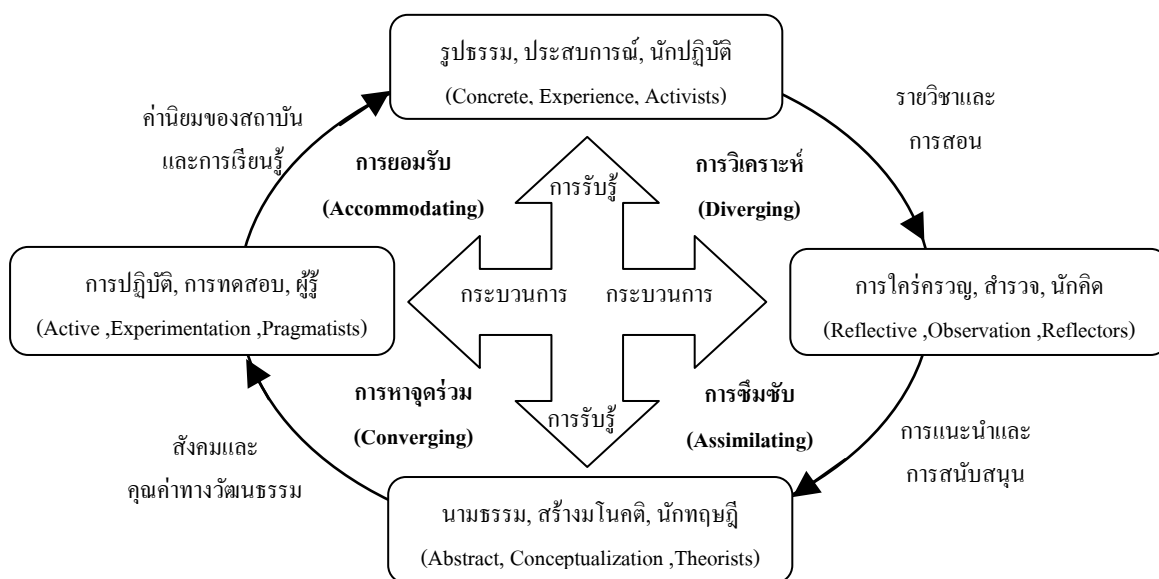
รูปธรรม, ประสบการณ์, นักปฏิบัติ

(Concrete, Experience, Activists)

ค่านิยมของสถาบัน และการเรียนรู้

รายวิชาและ การสอน

การยอมรับ

(Accommodating)

การรับรู้

การวิเคราะห์

(Diverging)

การปฏิบัติ, การทดสอบ, ผู้รู้

(Active ,Experimentation ,Pragmatists)

กระบวนการ

กระบวนการ

การใคร่ครวญ, สำรวจ, นักคิด

(Reflective ,Observation ,Reflectors)

การหาจุดร่วม

(Converging)

การรับรู้

การซึมซับ

(Assimilating)

สังคมและ คุณค่าทางวัฒนธรรม

การแนะนำและ การสนับสนุน

นามธรรม, สร้างมโนคติ, นักทฤษฎี

(Abstract, Conceptualization ,Theorists)